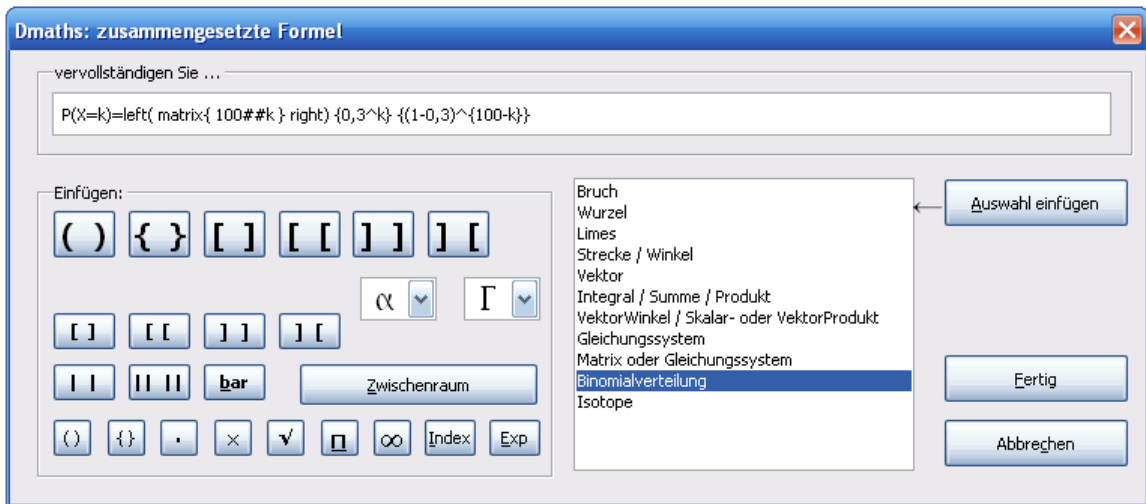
Dmaths: zusammengesetzte Formel

vervollständigen Sie ...

P(X=k)=left( matrix{ 100##k } right) {0,3^k} {(1-0,3)^{100-k}}

Einfügen:

( ) { } [ ] [ [ ] ] ] [

α Γ

[ ] [ [ ] ] ] [

| | || || bar Zwischenraum

() {} · × √ ∏ ∞ Index Exp

Bruch
Wurzel
Limes
Strecke / Winkel
Vektor
Integral / Summe / Produkt
VektorWinkel / Skalar- oder VektorProdukt
Gleichungssystem
Matrix oder Gleichungssystem
Binomialverteilung
Isotope

Auswahl einfügen

Fertig

Abbrechen